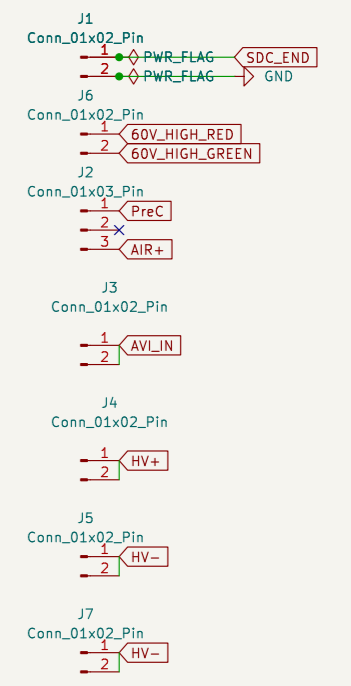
J1
Conn_01x02_Pin
1 PWR_FLAG SDC_END
2 PWR_FLAG GND

J6
Conn_01x02_Pin
1 60V_HIGH_RED
2 60V_HIGH_GREEN

J2
Conn_01x03_Pin
1 PreC
2
3 AIR+

J3
Conn_01x02_Pin
1 AVI_IN
2

J4
Conn_01x02_Pin
1 HV+
2

J5
Conn_01x02_Pin
1 HV−
2

J7
Conn_01x02_Pin
1 HV−
2